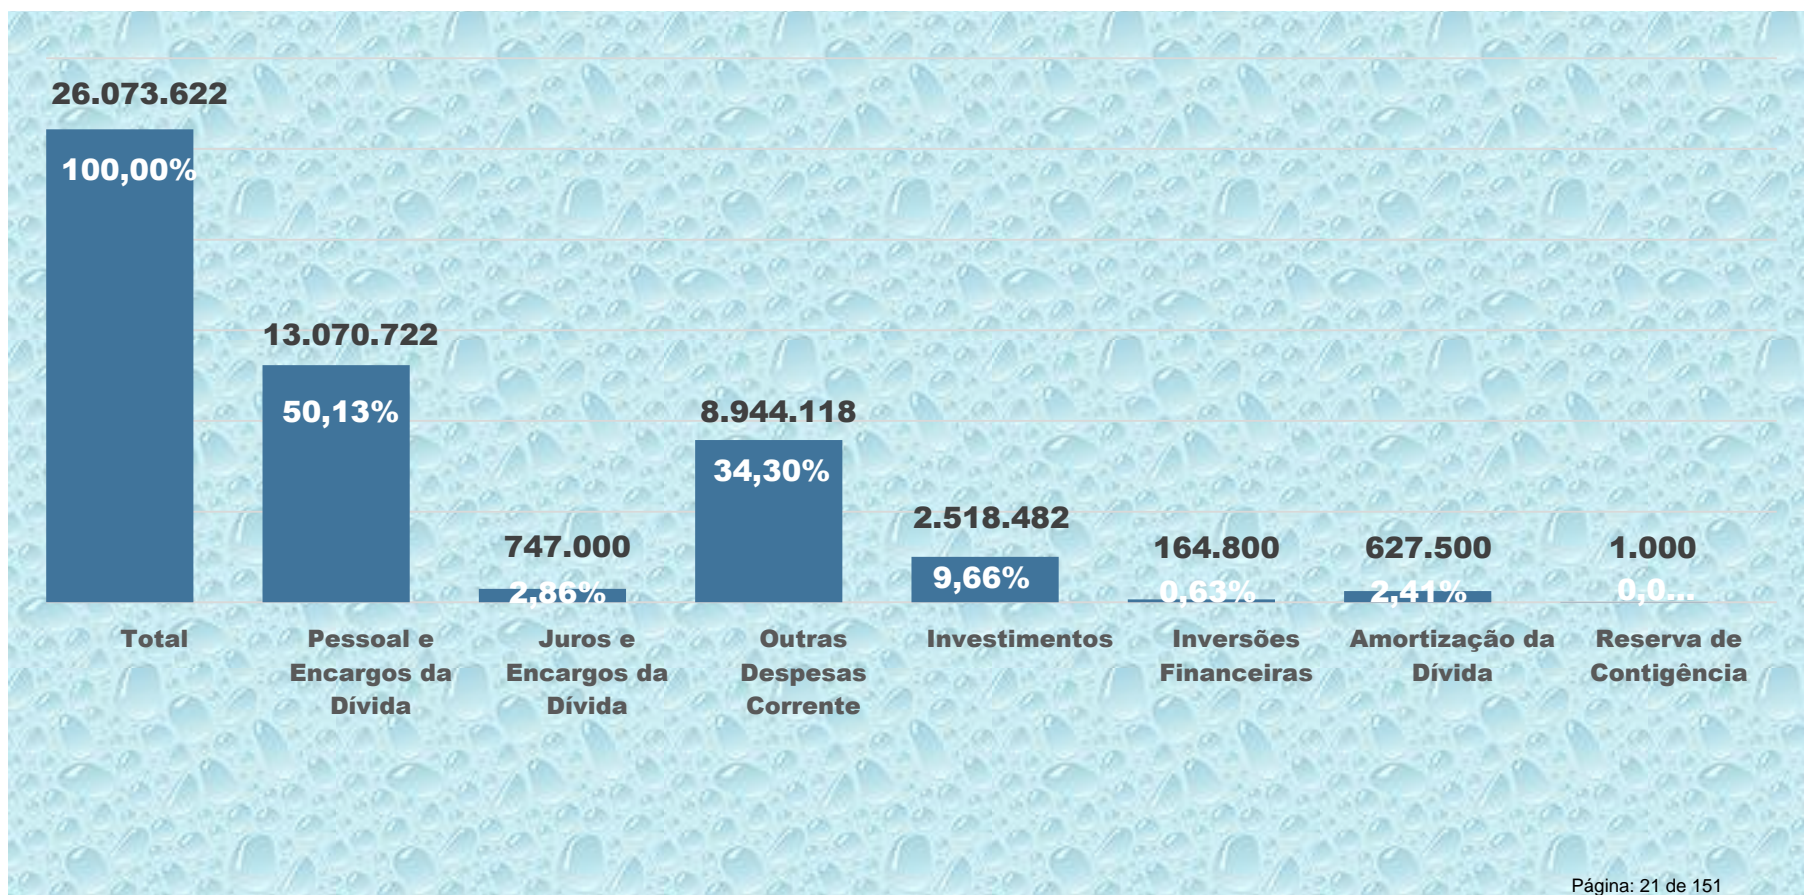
26.073.622
100,00%
13.070.722
50,13%
747.000
2,86%
8.944.118
34,30%
2.518.482
9,66%
164.800
0,63%
627.500
2,41%
1.000
0,0...

Total
Pessoal e Encargos da Dívida
Juros e Encargos da Dívida
Outras Despesas Corrente
Investimentos
Inversões Financeiras
Amortização da Dívida
Reserva de Contigência

Página: 21 de 151